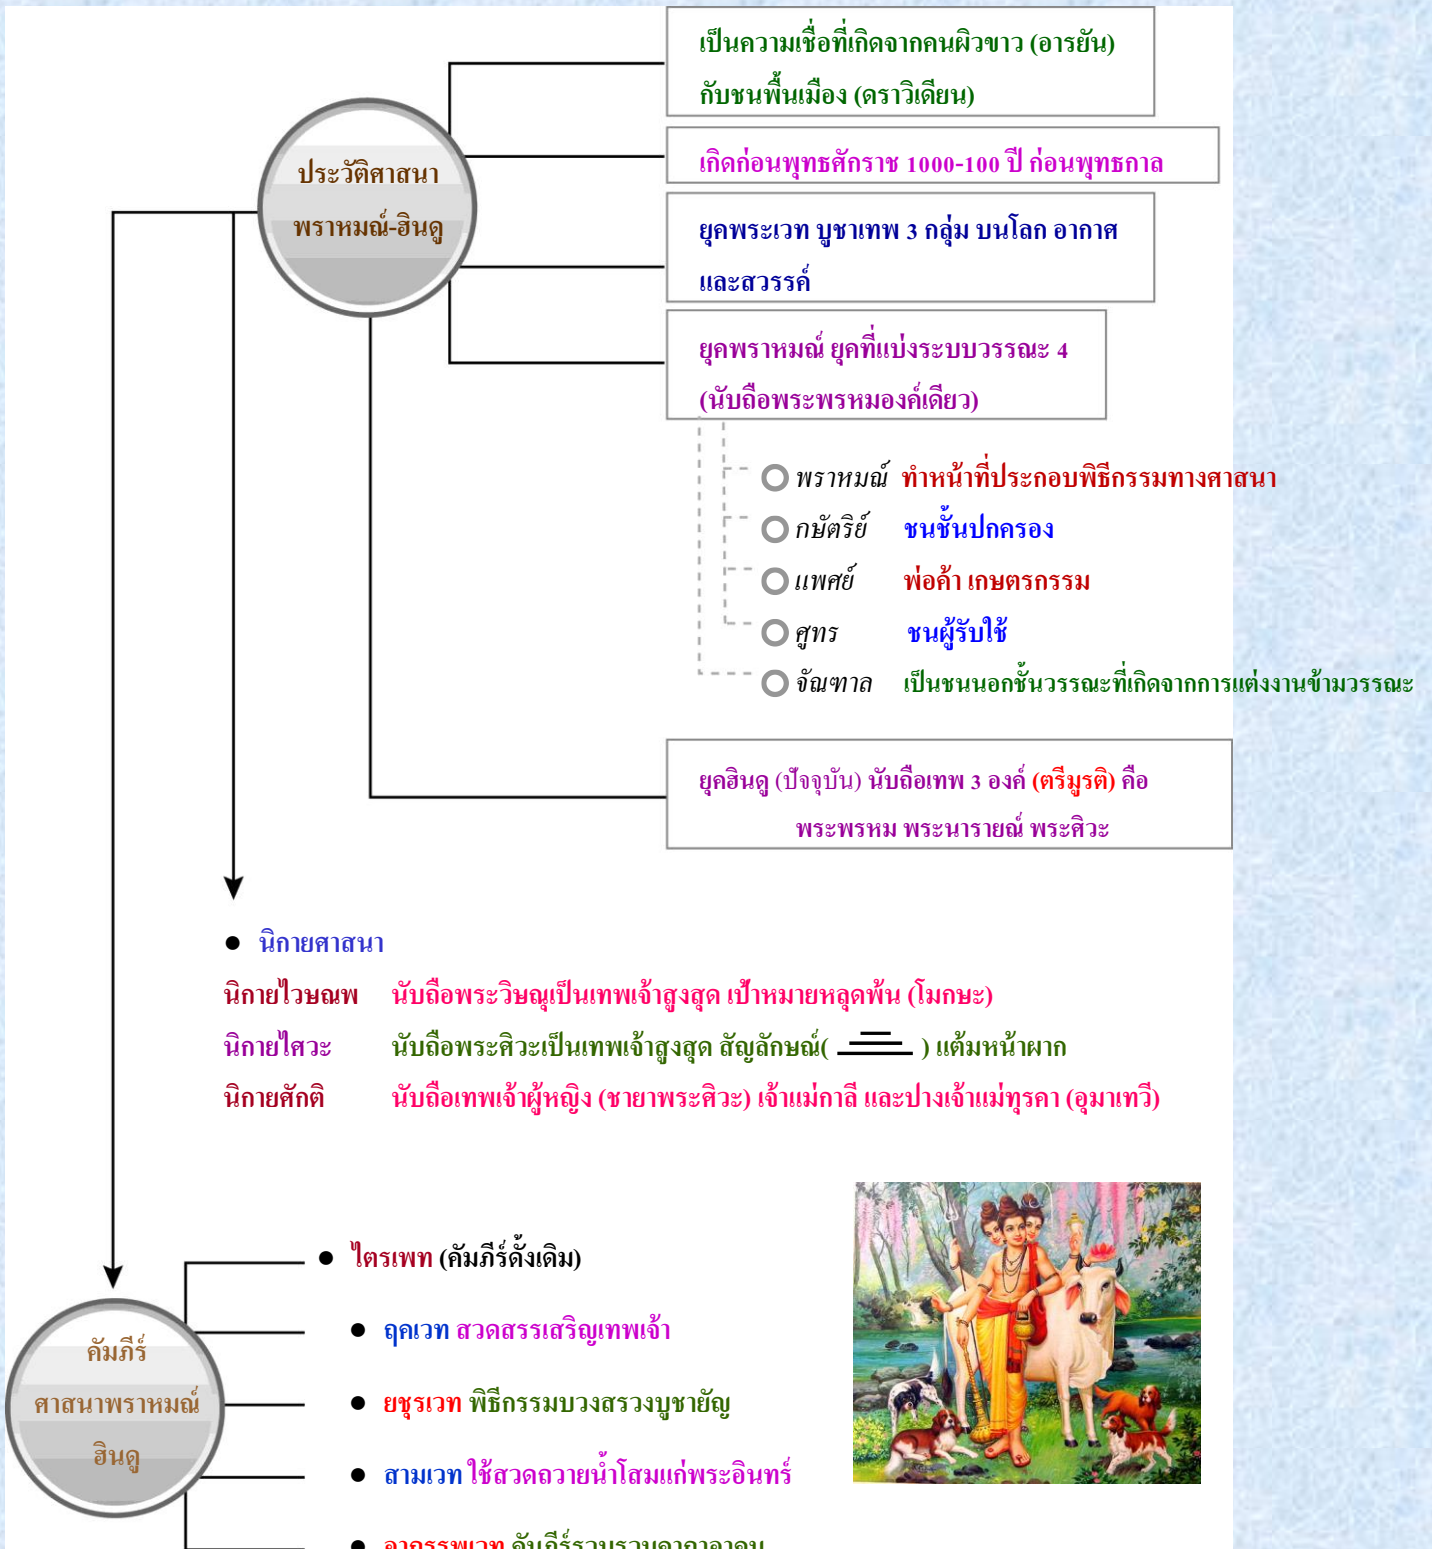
ประวัติศาสนา
พราหมณ์-ฮินดู

เป็นความเชื่อที่เกิดจากคนผิวขาว (อารยัน) กับชนพื้นเมือง (ดราวิเดียน)

เกิดก่อนพุทธศักราช 1000-100 ปี ก่อนพุทธกาล

ยุคพระเวท บูชาเทพ 3 กลุ่ม บนโลก อากาศ และสวรรค์

ยุคพราหมณ์ ยุคที่แบ่งระบบวรรณะ 4 (นับถือพระพรหมองค์เดียว)

พราหมณ์ ทำหน้าที่ประกอบพิธีกรรมทางศาสนา
กษัตริย์ ชนชั้นปกครอง
แพศย์ พ่อค้า เกษตรกรรม
ศูทร ชนผู้รับใช้
จัณฑาล เป็นชนนอกชั้นวรรณะที่เกิดจากการแต่งงานข้ามวรรณะ

ยุคฮินดู (ปัจจุบัน) นับถือเทพ 3 องค์ (ตรีมูรติ) คือ พระพรหม พระนารายณ์ พระศิวะ

นิกายศาสนา
นิกายไวษณพ นับถือพระวิษณุเป็นเทพเจ้าสูงสุด เป้าหมายหลุดพ้น (โมกษะ)
นิกายไศวะ นับถือพระศิวะเป็นเทพเจ้าสูงสุด สัญลักษณ์( ) แต้มหน้าผาก
นิกายศักติ นับถือเทพเจ้าผู้หญิง (ชายาพระศิวะ) เจ้าแม่กาลี และปางเจ้าแม่ทุรคา (อุมาเทวี)

คัมภีร์
ศาสนาพราหมณ์
ฮินดู

ไตรเพท (คัมภีร์ดั้งเดิม)
ฤคเวท สวดสรรเสริญเทพเจ้า
ยชุรเวท พิธีกรรมบวงสรวงบูชายัญ
สามเวท ใช้สวดถวายน้ำโสมแก่พระอินทร์
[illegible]